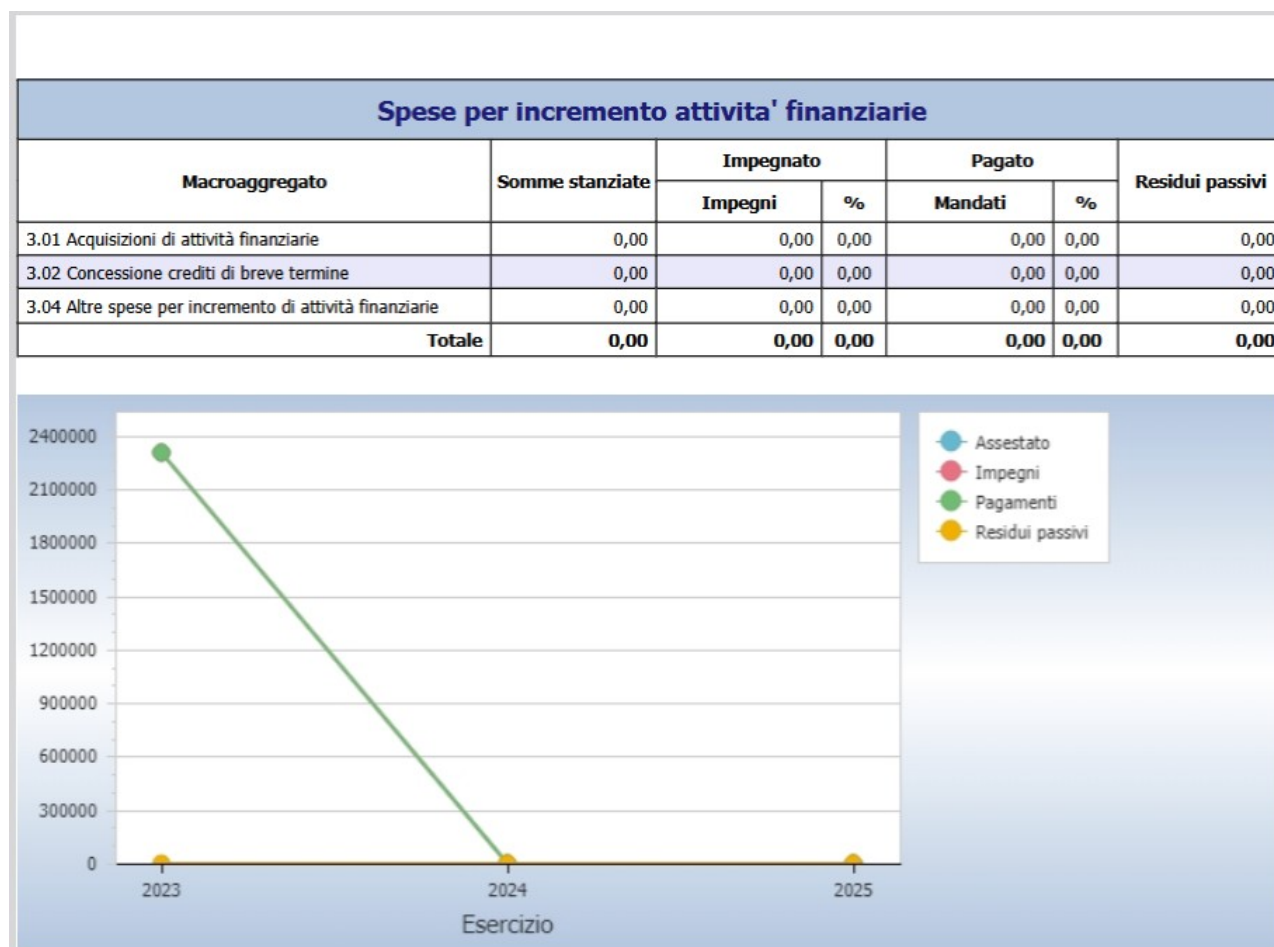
Spese per incremento attivita' finanziarie

| Macroaggregato | Somme stanziate | Impegnato: Impegni | Impegnato: % | Pagato: Mandati | Pagato: % | Residui passivi |
|---|---|---|---|---|---|---|
| 3.01 Acquisizioni di attività finanziarie | 0,00 | 0,00 | 0,00 | 0,00 | 0,00 | 0,00 |
| 3.02 Concessione crediti di breve termine | 0,00 | 0,00 | 0,00 | 0,00 | 0,00 | 0,00 |
| 3.04 Altre spese per incremento di attività finanziarie | 0,00 | 0,00 | 0,00 | 0,00 | 0,00 | 0,00 |
| **Totale** | **0,00** | **0,00** | **0,00** | **0,00** | **0,00** | **0,00** |

2400000
2100000
1800000
1500000
1200000
900000
600000
300000
0

2023
2024
2025
Esercizio

Assestato
Impegni
Pagamenti
Residui passivi